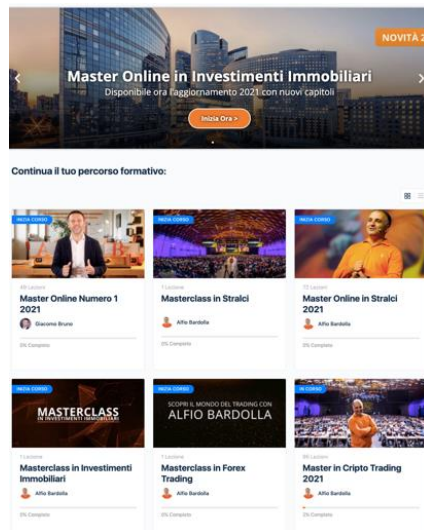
NOVITÀ 2

Master Online in Investimenti Immobiliari

Disponibile ora l'aggiornamento 2021 con nuovi capitoli

Inizia Ora >

Continua il tuo percorso formativo:

INIZIA CORSO

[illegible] Lezioni

Master Online Numero 1 2021

Giacomo Bruno

0% Complete

INIZIA CORSO

7 Lezioni

Masterclass in Stralci

Alfio Bardolla

0% Complete

INIZIA CORSO

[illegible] Lezioni

Master Online in Stralci 2021

Alfio Bardolla

0% Complete

INIZIA CORSO

MASTERCLASS IN INVESTIMENTI IMMOBILIARI

7 Lezioni

Masterclass in Investimenti Immobiliari

Alfio Bardolla

0% Complete

INIZIA CORSO

SCOPRI IL MONDO DEL TRADING CON ALFIO BARDOLLA

7 Lezioni

Masterclass in Forex Trading

Alfio Bardolla

0% Complete

IN CORSO

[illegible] Lezioni

Master in Cripto Trading 2021

Alfio Bardolla

0% Complete